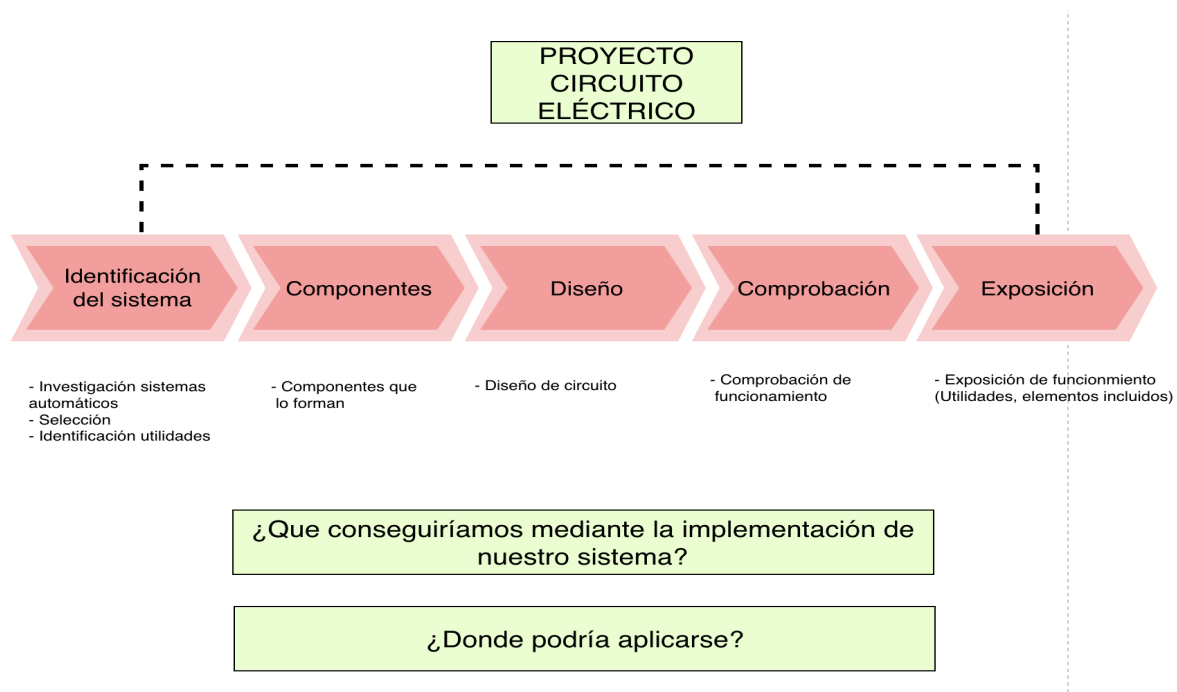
PROYECTO CIRCUITO ELÉCTRICO

Identificación del sistema

Componentes

Diseño

Comprobación

Exposición

- Investigación sistemas automáticos
- Selección
- Identificación utilidades

- Componentes que lo forman

- Diseño de circuito

- Comprobación de funcionamiento

- Exposición de funcionmiento (Utilidades, elementos incluidos)

¿Que conseguiríamos mediante la implementación de nuestro sistema?

¿Donde podría aplicarse?